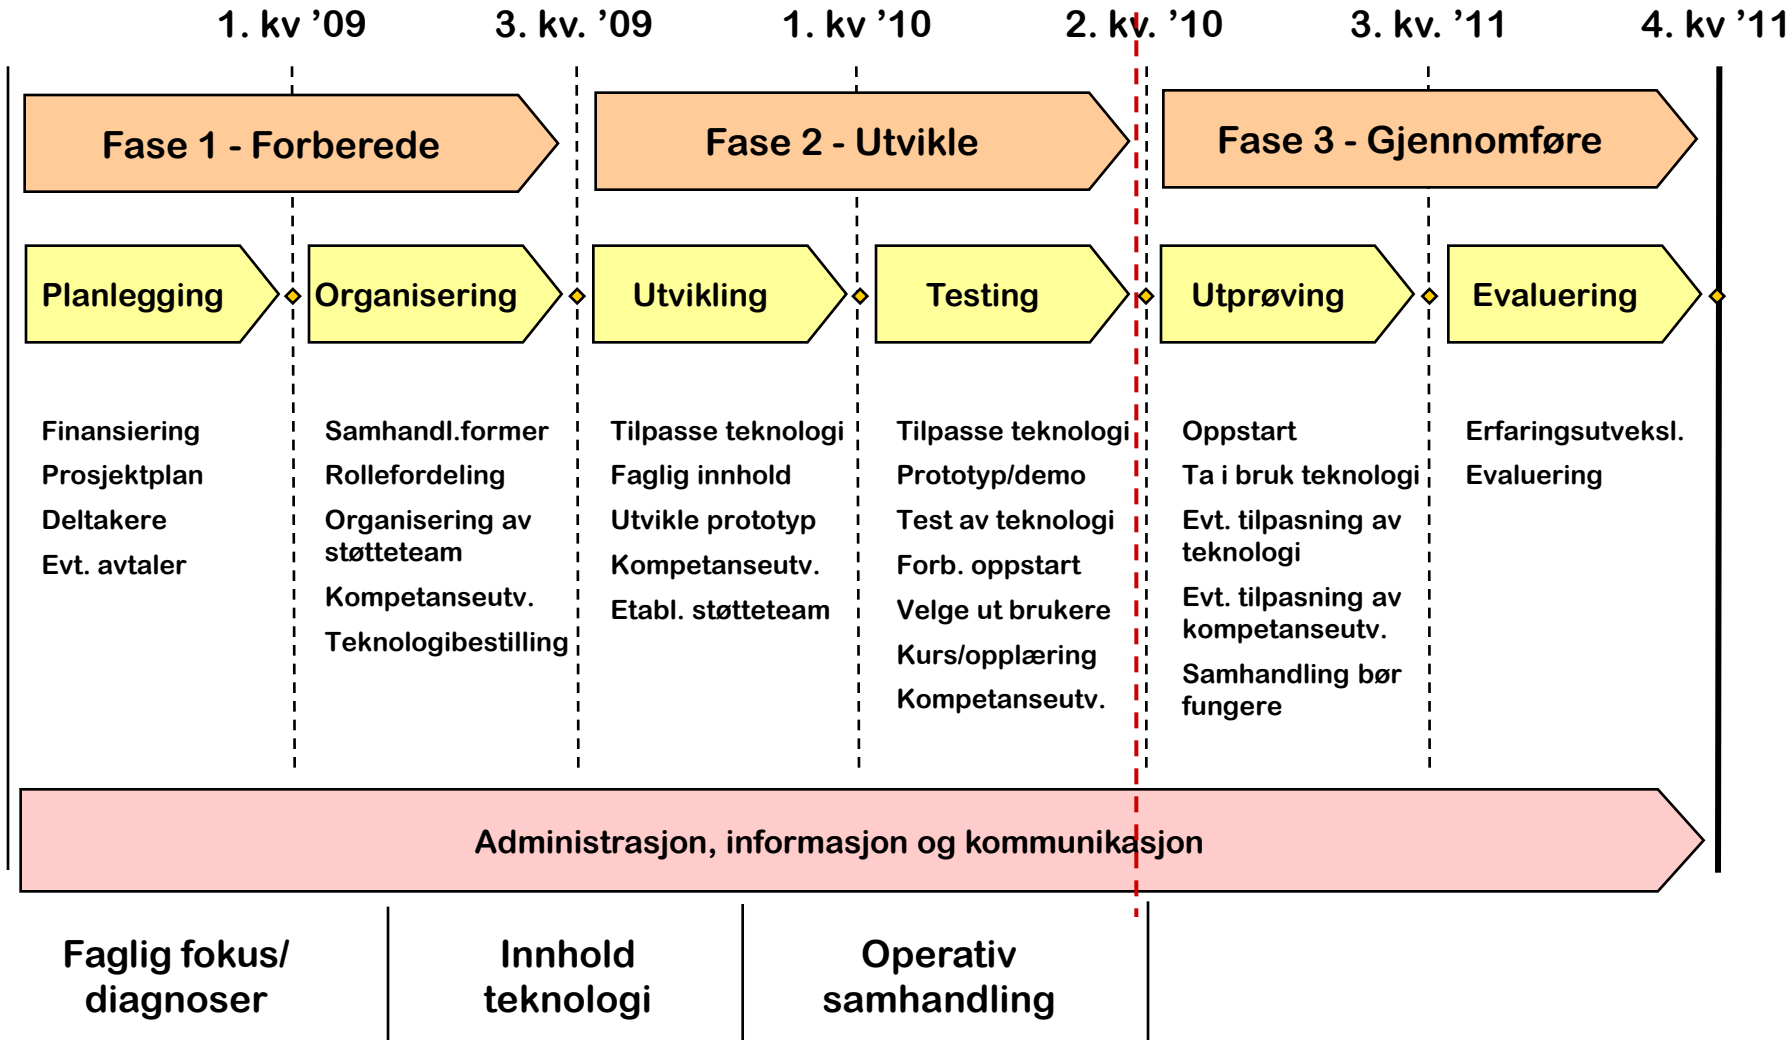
1. kv ’09
3. kv. ’09
1. kv ’10
2. kv. ’10
3. kv. ’11
4. kv ’11

Fase 1 - Forberede

Fase 2 - Utvikle

Fase 3 - Gjennomføre

Planlegging

Organisering

Utvikling

Testing

Utprøving

Evaluering

Finansiering
Prosjektplan
Deltakere
Evt. avtaler

Samhandl.former
Rollefordeling
Organisering av støtteteam
Kompetanseutv.
Teknologibestilling

Tilpasse teknologi
Faglig innhold
Utvikle prototyp
Kompetanseutv.
Etabl. støtteteam

Tilpasse teknologi
Prototyp/demo
Test av teknologi
Forb. oppstart
Velge ut brukere
Kurs/opplæring
Kompetanseutv.

Oppstart
Ta i bruk teknologi
Evt. tilpasning av teknologi
Evt. tilpasning av kompetanseutv.
Samhandling bør fungere

Erfaringsutveksl.
Evaluering

Administrasjon, informasjon og kommunikasjon

Faglig fokus/ diagnoser

Innhold teknologi

Operativ samhandling